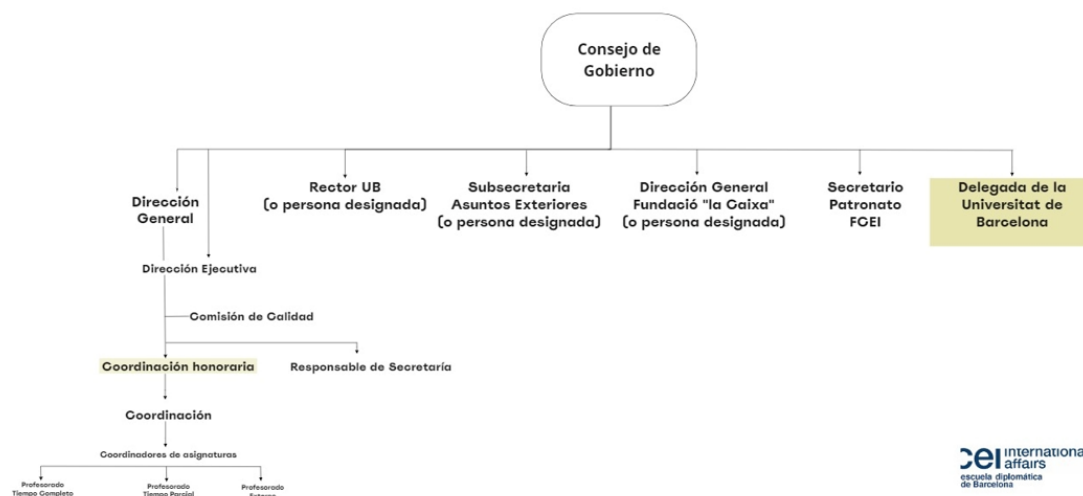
Consejo de Gobierno

Dirección General

Rector UB
(o persona designada)

Subsecretaria
Asuntos Exteriores
(o persona designada)

Dirección General
Fundació "la Caixa"
(o persona designada)

Secretario
Patronato
FCEI

Delegada de la
Universitat de
Barcelona

Dirección Ejecutiva

Comisión de Calidad

Coordinación honoraria

Responsable de Secretaría

Coordinación

Coordinadores de asignaturas

Profesorado
Tiempo Completo

Profesorado
Tiempo Parcial

Profesorado
Externo

cei international affairs
escuela diplomática
de Barcelona